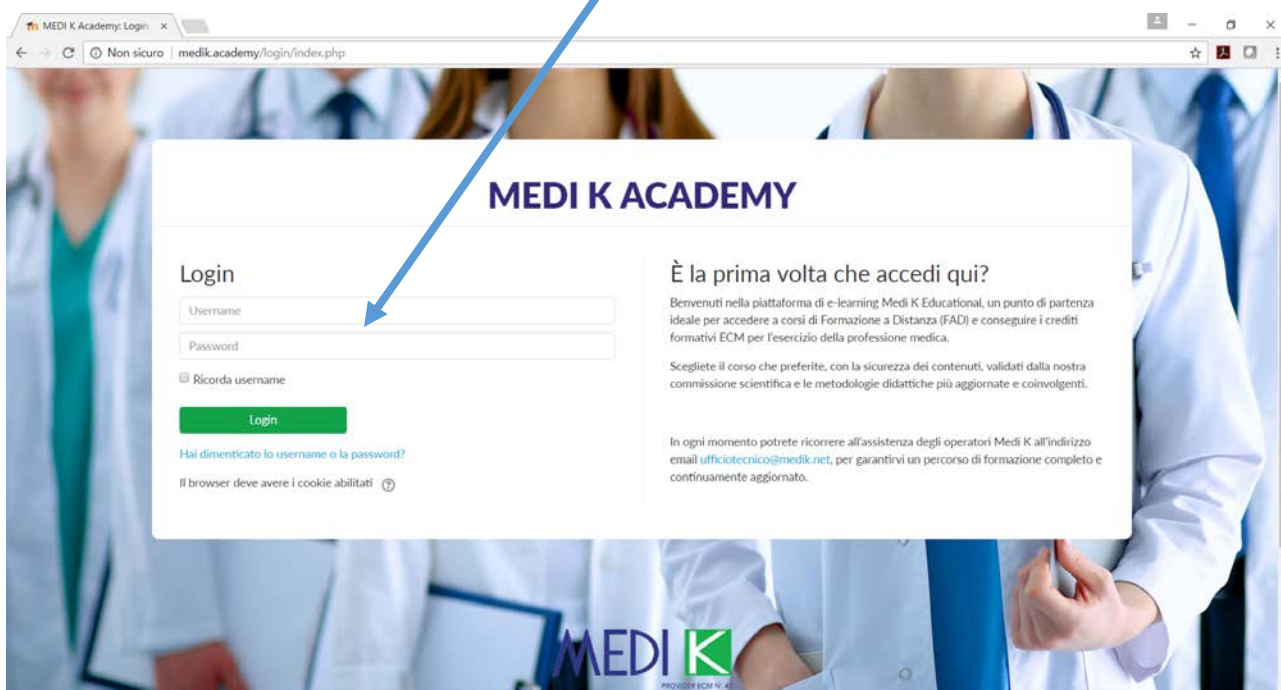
MEDI K Academy: Login ×

Non sicuro | medik.academy/login/index.php

MEDI K ACADEMY

Login

Username

Password

Ricorda username

Login

Hai dimenticato lo username o la password?

Il browser deve avere i cookie abilitati

È la prima volta che accedi qui?

Benvenuti nella piattaforma di e-learning Medi K Educational, un punto di partenza ideale per accedere a corsi di Formazione a Distanza (FAD) e conseguire i crediti formativi ECM per l'esercizio della professione medica.

Scegliete il corso che preferite, con la sicurezza dei contenuti, validati dalla nostra commissione scientifica e le metodologie didattiche più aggiornate e coinvolgenti.

In ogni momento potrete ricorrere all'assistenza degli operatori Medi K all'indirizzo email ufficiotecnico@medik.net, per garantirvi un percorso di formazione completo e continuamente aggiornato.

MEDI K

PROVIDER ECM N° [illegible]